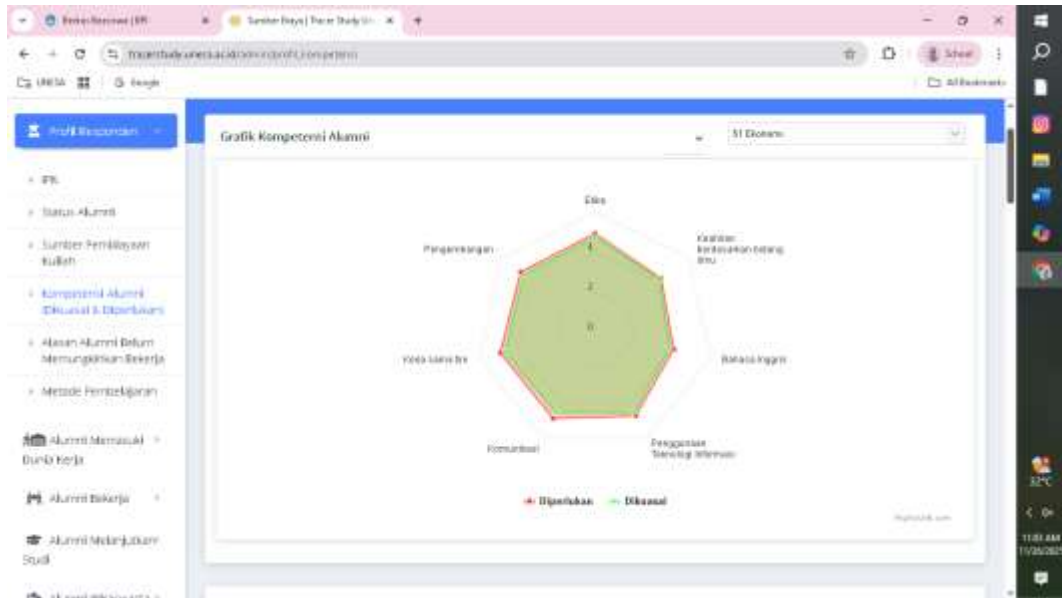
Berkas Beasiswa | IPK
Sumber Biaya | Tracer Study Un
tracerstudy.unesa.ac.id/.../profil_kompetensi
UNESA
Google
School
All Bookmarks

Profil Responden

IPK
Status Alumni
Sumber Pembiayaan Kuliah
Kompetensi Alumni (Dikuasai & Diperlukan)
Alasan Alumni Belum Memungkinkan Bekerja
Metode Pembelajaran

Alumni Memasuki Dunia Kerja
Alumni Bekerja
Alumni Melanjutkan Studi

Grafik Kompetensi Alumni
S1 Ekonomi

Etika
Keahlian berdasarkan bidang ilmu
Bahasa Inggris
Penggunaan Teknologi Informasi
Komunikasi
Kerja sama tim
Pengembangan
4
2
0

Diperlukan
Dikuasai

Highcharts.com

32°C
11:03 AM
11/26/2025